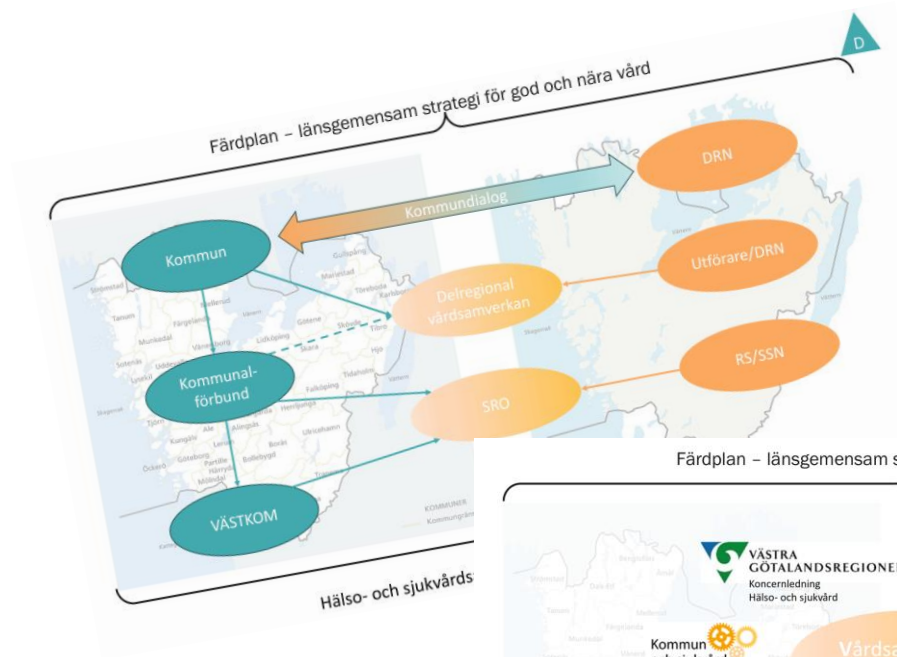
D

Färdplan – länsgemensam strategi för god och nära vård

DRN

Kommundialog

Kommun

Utförare/DRN

Delregional vårdsamverkan

Kommunal-förbund

RS/SSN

SRO

VÄSTKOM

Hälso- och sjukvårds

Färdplan – länsgemensam s

VÄSTRA GÖTALANDSREGIONEN
Koncernledning
Hälso- och sjukvård

Kommun

Vårdsa